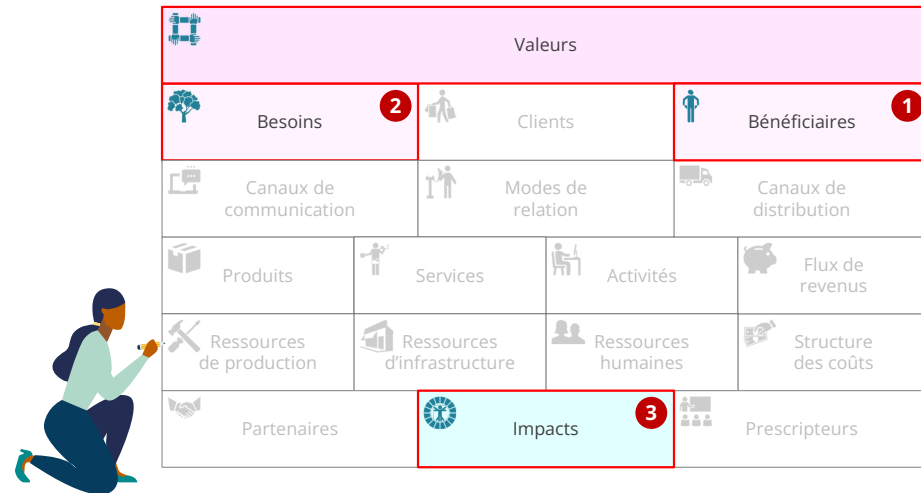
Valeurs

Besoins 2

Clients

Bénéficiaires 1

Canaux de communication

Modes de relation

Canaux de distribution

Produits

Services

Activités

Flux de revenus

Ressources de production

Ressources d'infrastructure

Ressources humaines

Structure des coûts

Partenaires

Impacts 3

Prescripteurs